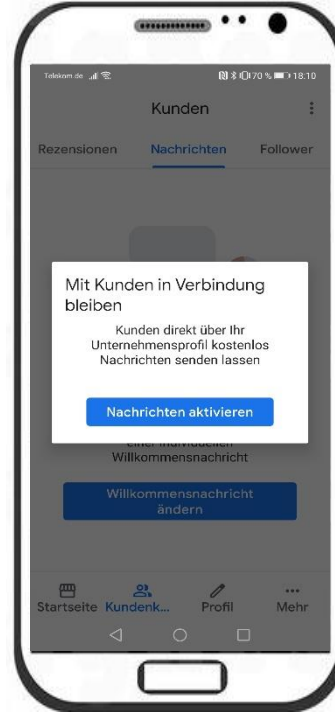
Telekom.de

70 % 18:10

Kunden

Rezensionen Nachrichten Follower

Mit Kunden in Verbindung bleiben

Kunden direkt über Ihr Unternehmensprofil kostenlos Nachrichten senden lassen

Nachrichten aktivieren

einer individuellen Willkommensnachricht

Willkommensnachricht ändern

Startseite Kundenk... Profil Mehr